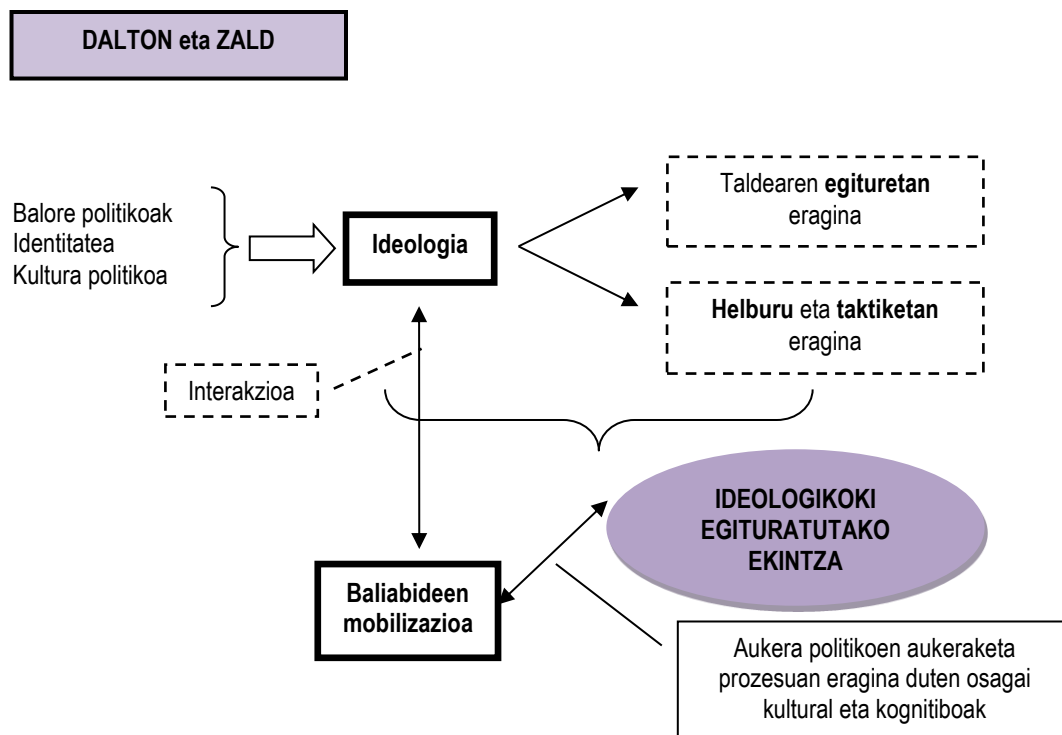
DALTON eta ZALD

Balore politikoak
Identitatea
Kultura politikoa

Ideologia

Taldearen **egituretan** eragina

**Helburu** eta **taktiketan** eragina

Interakzioa

IDEOLOGIKOKI EGITURATUTAKO EKINTZA

Baliabideen mobilizazioa

Aukera politikoen aukeraketa prozesuan eragina duten osagai kultural eta kognitiboak